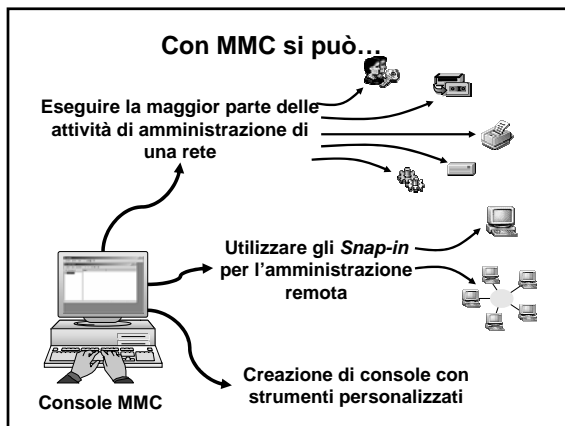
Con MMC si può…

Eseguire la maggior parte delle attività di amministrazione di una rete

Utilizzare gli *Snap-in* per l'amministrazione remota

Creazione di console con strumenti personalizzati

Console MMC